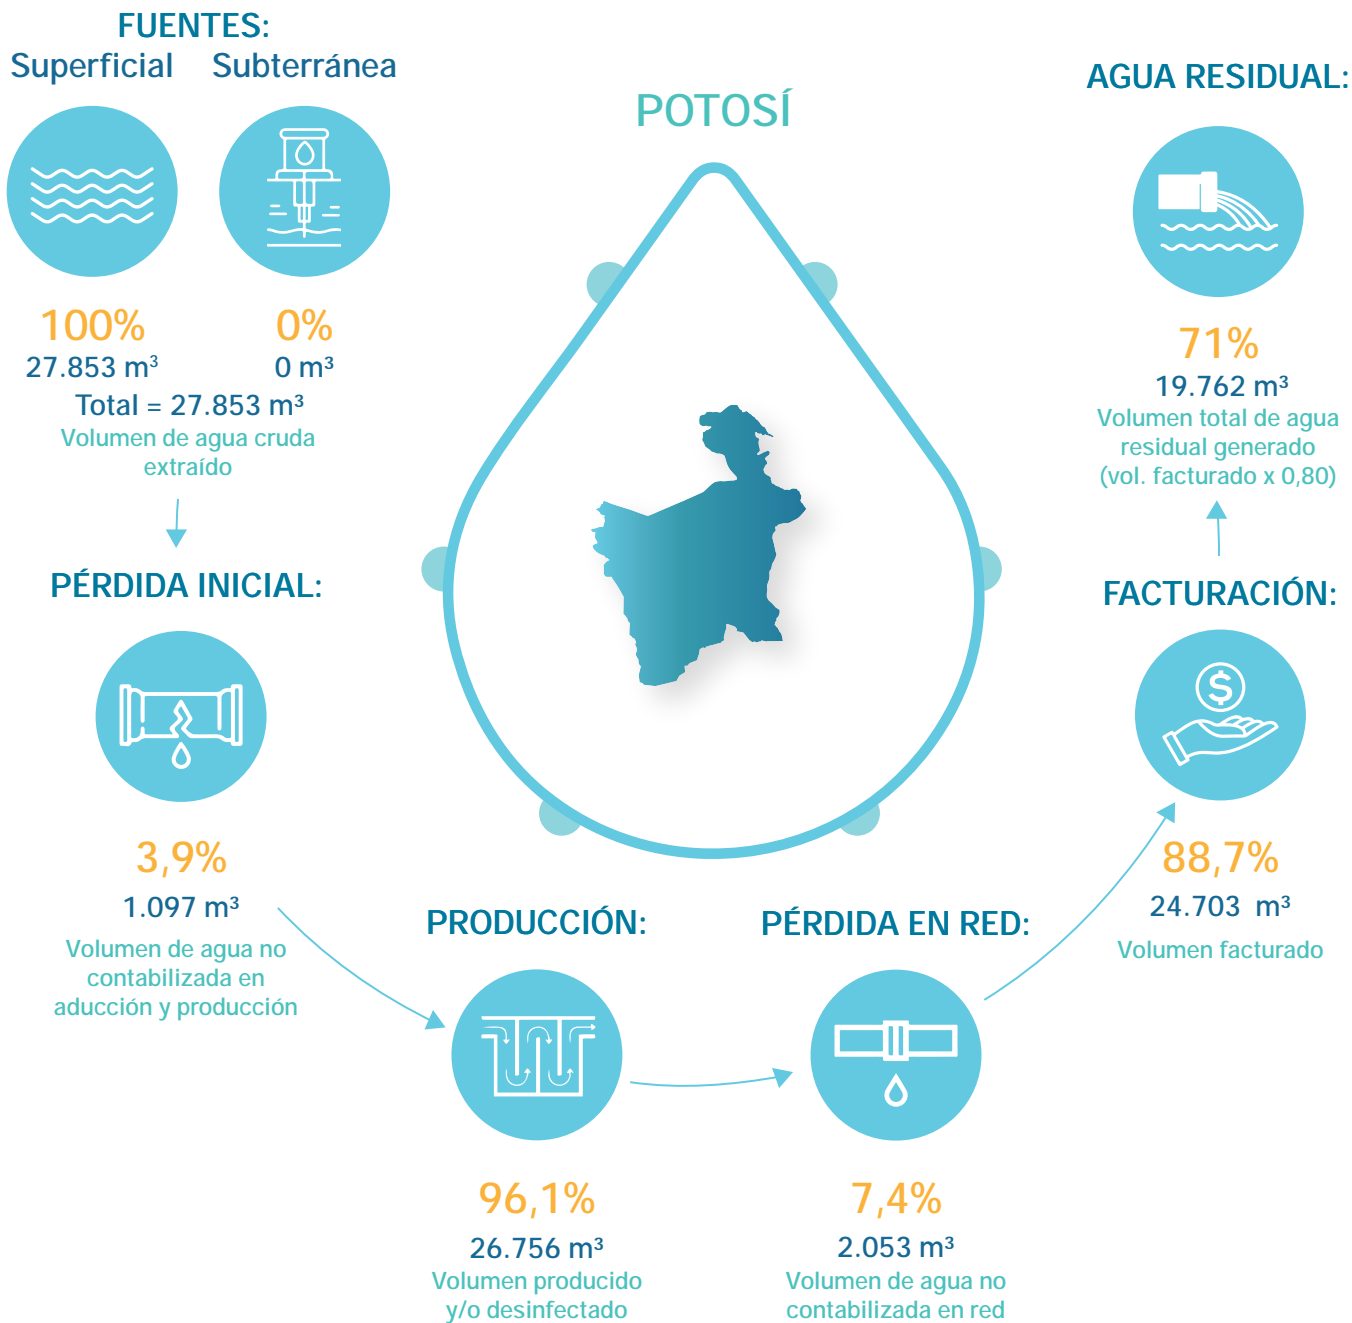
FUENTES:
Superficial Subterránea

100%
27.853 m³

0%
0 m³

Total = 27.853 m³
Volumen de agua cruda extraído

POTOSÍ

AGUA RESIDUAL:

71%
19.762 m³
Volumen total de agua residual generado (vol. facturado x 0,80)

PÉRDIDA INICIAL:

3,9%
1.097 m³
Volumen de agua no contabilizada en aducción y producción

FACTURACIÓN:

88,7%
24.703 m³
Volumen facturado

PRODUCCIÓN:

96,1%
26.756 m³
Volumen producido y/o desinfectado

PÉRDIDA EN RED:

7,4%
2.053 m³
Volumen de agua no contabilizada en red